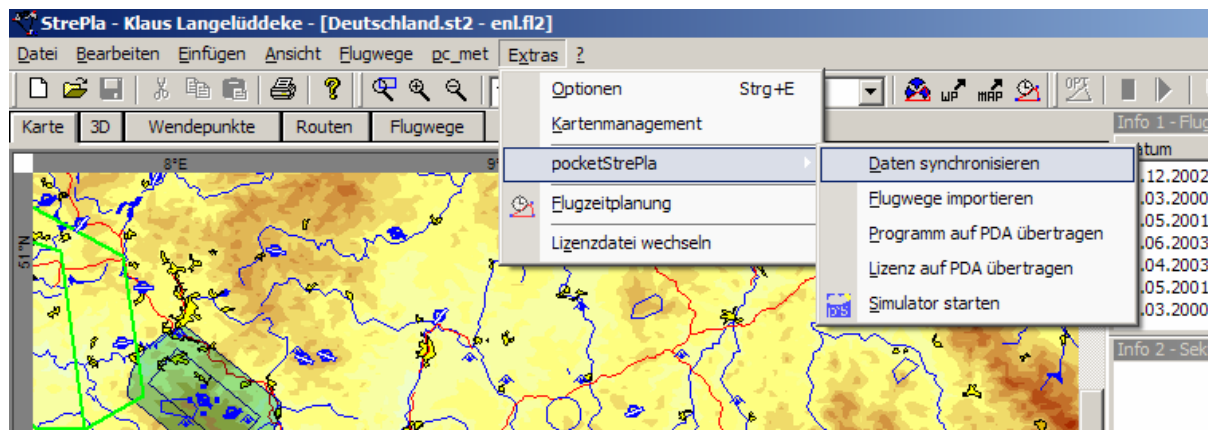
StrePla - Klaus Langelüddeke - [Deutschland.st2 - enl.fl2]

Datei Bearbeiten Einfügen Ansicht Flugwege pc_met Extras ?

Karte 3D Wendepunkte Routen Flugwege

8°E 9°

51°N

Optionen Strg+E
Kartenmanagement
pocketStrePla
Flugzeitplanung
Lizenzdatei wechseln

Daten synchronisieren
Flugwege importieren
Programm auf PDA übertragen
Lizenz auf PDA übertragen
Simulator starten

Info 1 - Flug
atum
.12.2002
.03.2000
.05.2001
.06.2003
.04.2003
.05.2001
.03.2000

Info 2 - Sek